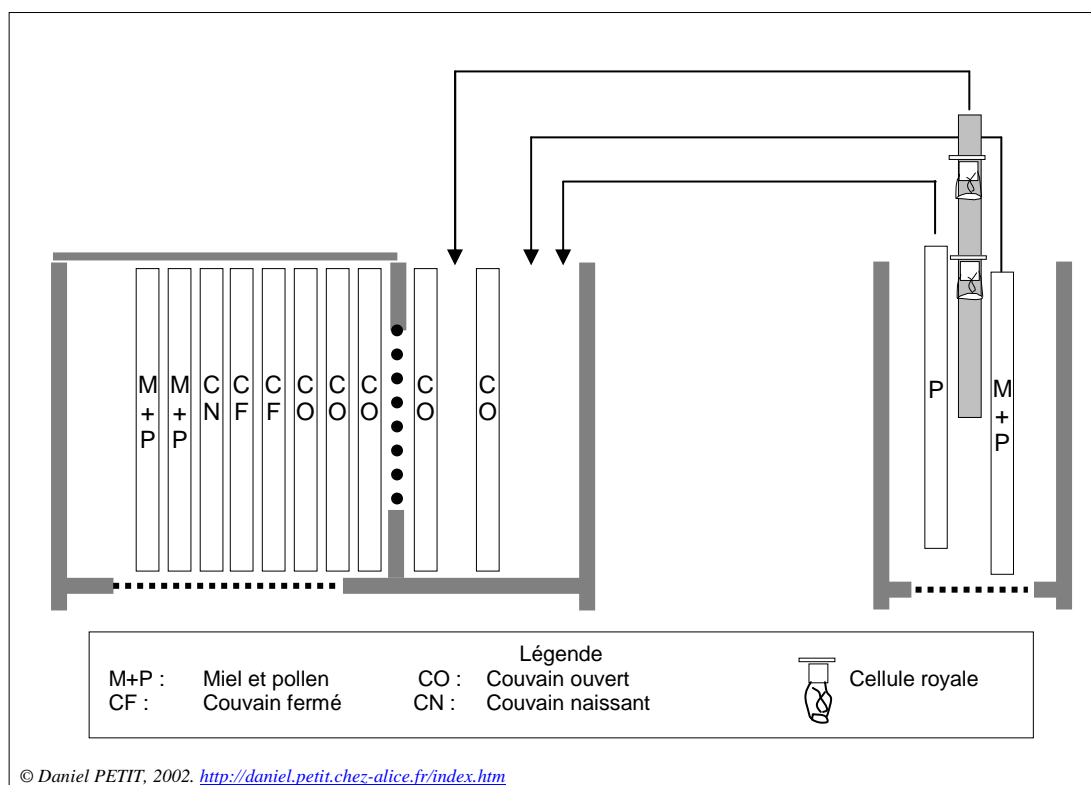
M+P | M+P | CN | CF | CF | CO | CO | CO | CO | CO

P | M+P

Légende
M+P : Miel et pollen
CO : Couvain ouvert
CF : Couvain fermé
CN : Couvain naissant
Cellule royale

© Daniel PETIT, 2002. http://daniel.petit.chez-alice.fr/index.htm